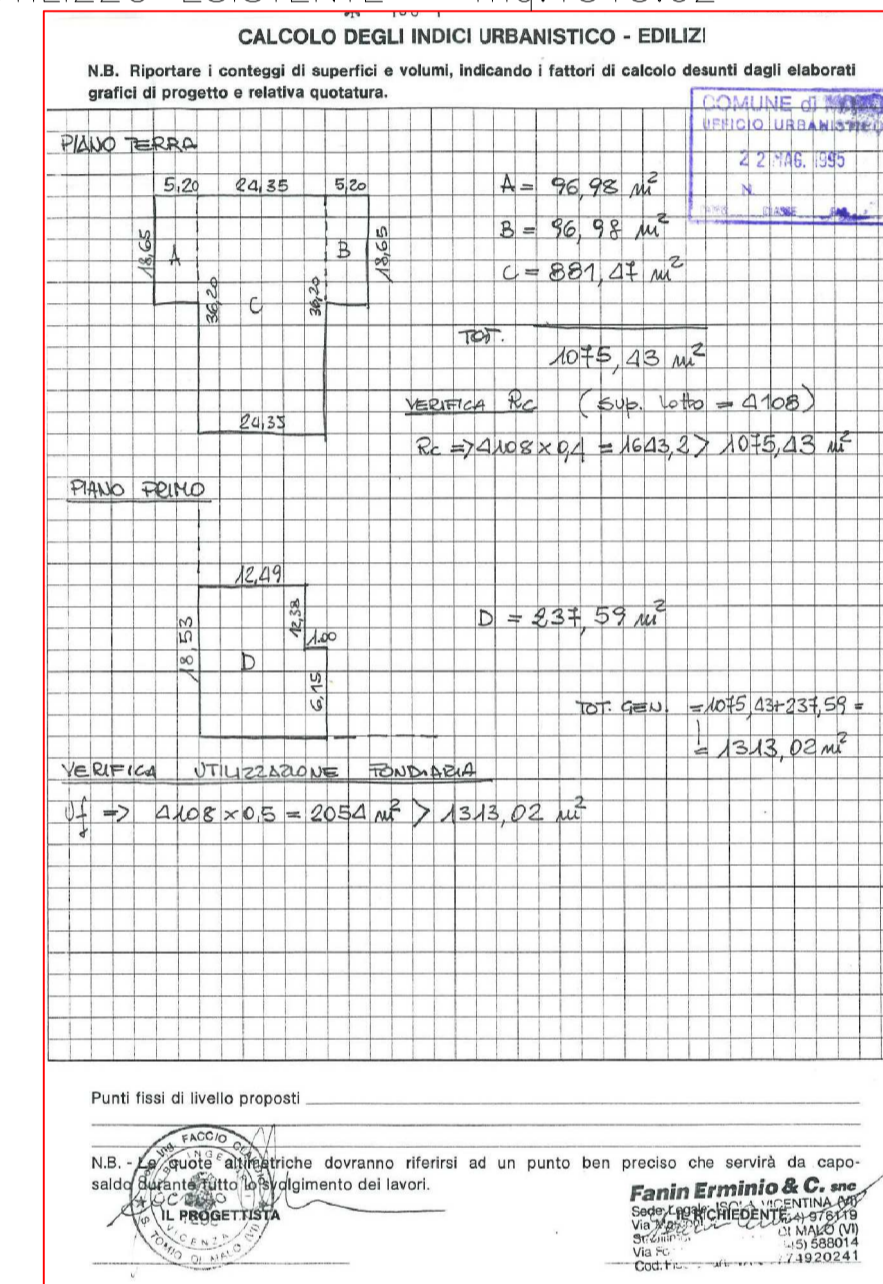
CALCOLO DEGLI INDICI URBANISTICO - EDILIZI

N.B. Riportare i conteggi di superfici e volumi, indicando i fattori di calcolo desunti dagli elaborati grafici di progetto e relativa quotatura.

COMUNE di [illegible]
UFFICIO URBANISTICO
22 MAG. 1995

PIANO TERRA

5,20 24,35 5,20
18,65 A B 18,65
36,20 C 36,20
24,35

A = 96,98 m²
B = 96,98 m²
C = 881,47 m²
TOT. 1075,43 m²

VERIFICA Rc (sup. lotto = 4108)
Rc => 4108 × 0,4 = 1643,2 > 1075,43 m²

PIANO PRIMO

12,49
18,53 12,38 1,00 6,15
D

D = 237,59 m²

TOT. GEN. = 1075,43 + 237,59 = = 1313,02 m²

VERIFICA UTILIZZAZIONE FONDIARIA
Uf => 4108 × 0,5 = 2054 m² > 1313,02 m²

Punti fissi di livello proposti

N.B. - Le quote altimetriche dovranno riferirsi ad un punto ben preciso che servirà da caposaldo durante tutto lo svolgimento dei lavori.

IL PROGETTISTA

IL RICHIEDENTE

Fanin Erminio & C. snc
Sede Legale ISOLA VICENTINA (VI)
Via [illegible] 976119
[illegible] DI MALO (VI)
Via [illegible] 588014
Cod. Fisc. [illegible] 71920241